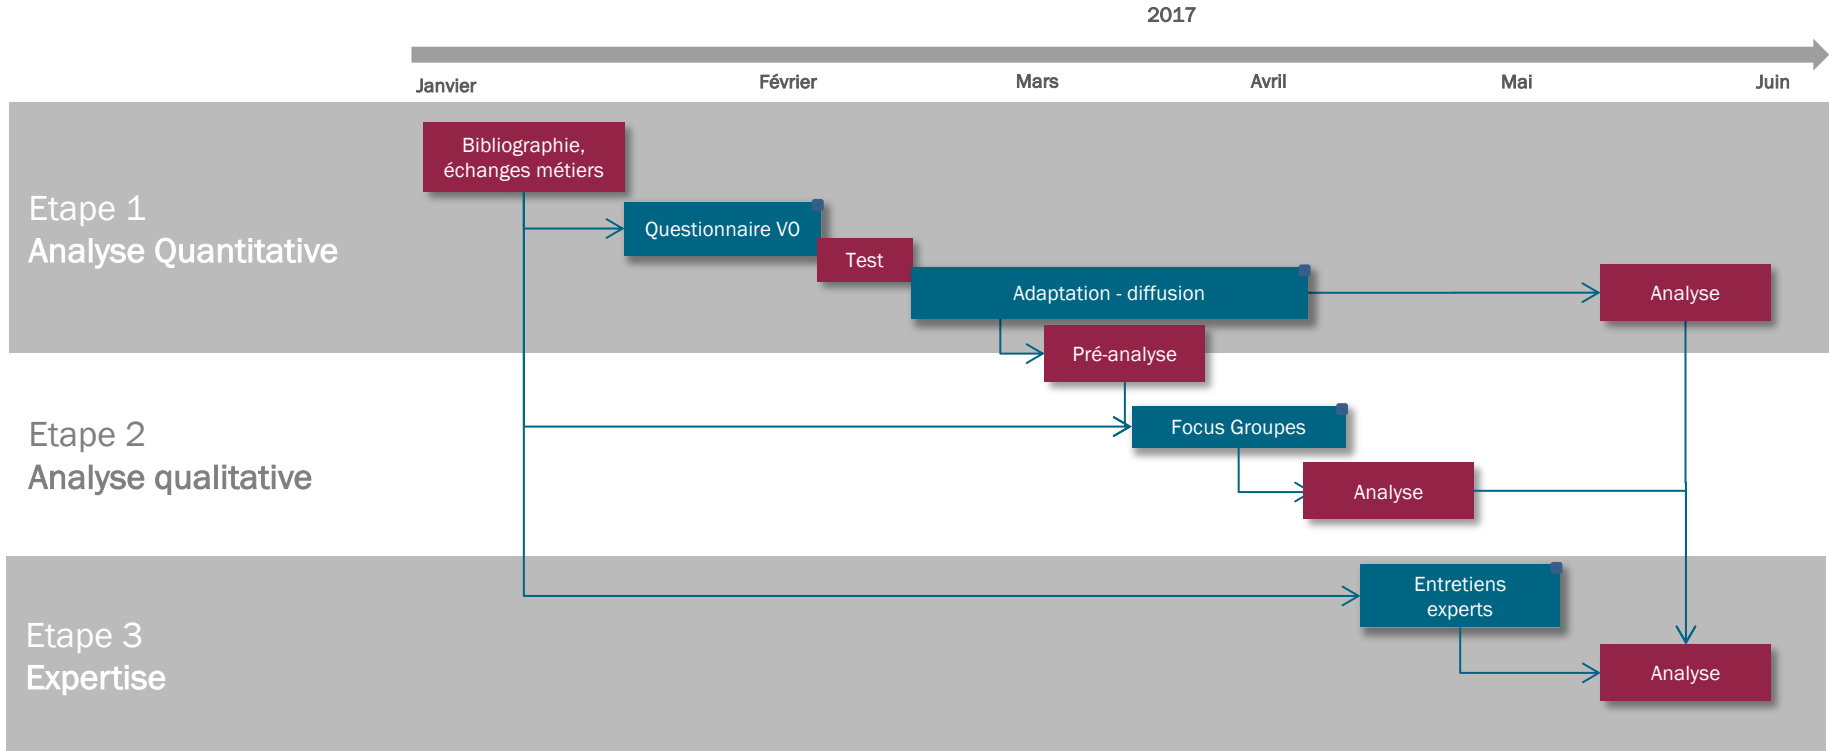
2017

Janvier Février Mars Avril Mai Juin

Etape 1
Analyse Quantitative

Bibliographie, échanges métiers

Questionnaire V0

Test

Adaptation - diffusion

Analyse

Pré-analyse

Etape 2
Analyse qualitative

Focus Groupes

Analyse

Etape 3
Expertise

Entretiens experts

Analyse